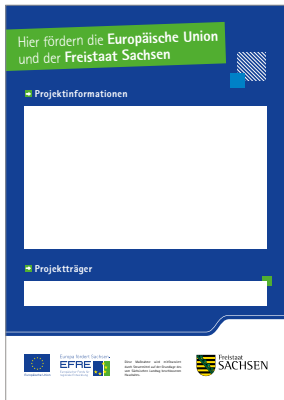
Hier fördern die Europäische Union und der Freistaat Sachsen

Projektinformationen

Projektträger

Europäische Union

Europa fördert Sachsen.
EFRE
Europäischer Fonds für regionale Entwicklung

Diese Maßnahme wird mitfinanziert durch Steuermittel auf der Grundlage des vom Sächsischen Landtag beschlossenen Haushaltes.

Freistaat
SACHSEN